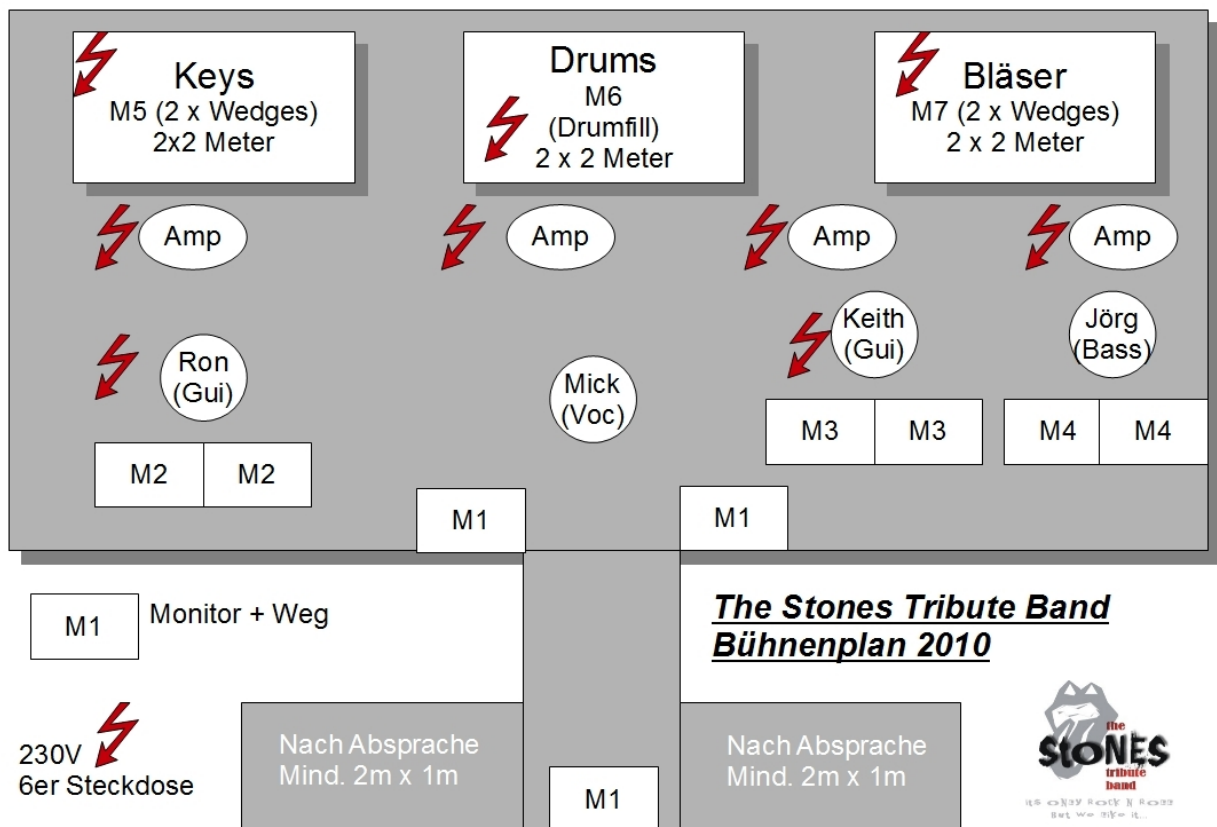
Keys
M5 (2 x Wedges)
2x2 Meter

Drums
M6
(Drumfill)
2 x 2 Meter

Bläser
M7 (2 x Wedges)
2 x 2 Meter

Amp

Amp

Amp

Amp

Keith
(Gui)

Jörg
(Bass)

Ron
(Gui)

Mick
(Voc)

M3 | M3

M4 | M4

M2 | M2

M1

M1

M1 Monitor + Weg

The Stones Tribute Band
Bühnenplan 2010

230V
6er Steckdose

Nach Absprache
Mind. 2m x 1m

M1

Nach Absprache
Mind. 2m x 1m

the
StONES
tribute
band
its only Rock N Roll
but we like it...